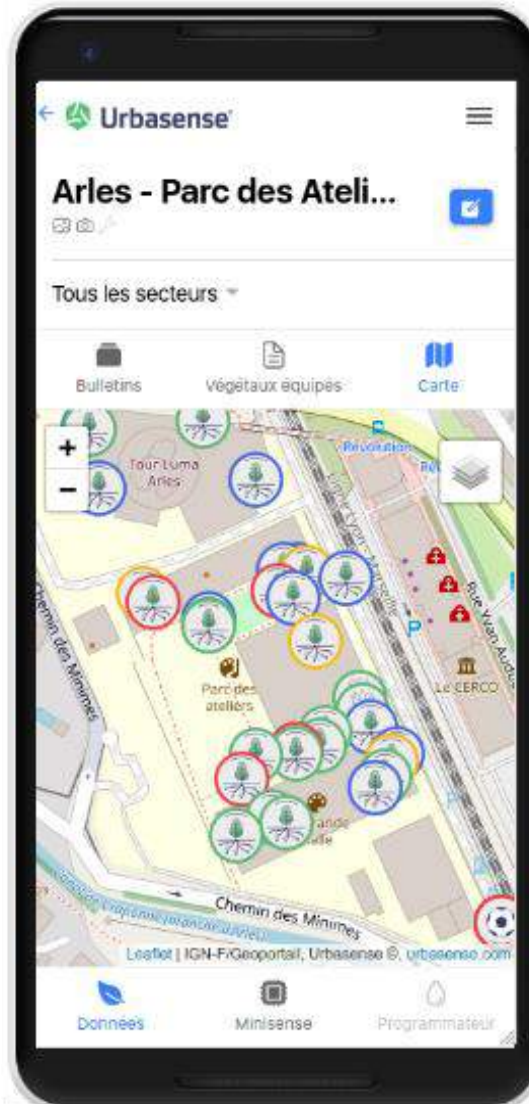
Urbasense

Arles - Parc des Ateli...

Tous les secteurs

Bulletins
Végétaux équipés
Carte

+
−

Tour Luma Arles
Révolution
Chemin des Minimes
Rue Yvan Audouard
Parc des ateliers
Le CERCO
Grande Halle
Chemin des Minimes

Leaflet | IGN-F/Geoportail, Urbasense ©, urbasense.com

Données
Minisense
Programmateur